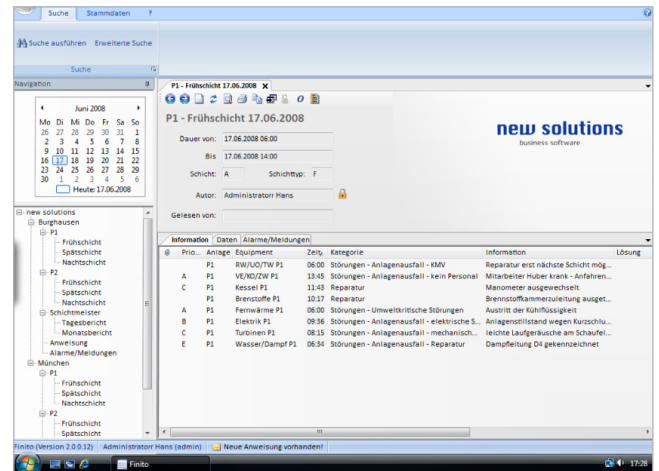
Suche Stammdaten ?

Suche ausführen Erweiterte Suche

Suche

Navigation

Juni 2008

| Mo | Di | Mi | Do | Fr | Sa | So |
|---|---|---|---|---|---|---|
| 26 | 27 | 28 | 29 | 30 | 31 | 1 |
| 2 | 3 | 4 | 5 | 6 | 7 | 8 |
| 9 | 10 | 11 | 12 | 13 | 14 | 15 |
| 16 | 17 | 18 | 19 | 20 | 21 | 22 |
| 23 | 24 | 25 | 26 | 27 | 28 | 29 |
| 30 | 1 | 2 | 3 | 4 | 5 | 6 |

Heute: 17.06.2008

new solutions
Burghausen
P1
Frühschicht
Spätschicht
Nachtschicht
P2
Frühschicht
Spätschicht
Nachtschicht
Schichtmeister
Tagesbericht
Monatsbericht
Anweisung
Alarme/Meldungen
München
P1
Frühschicht
Spätschicht
Nachtschicht
P2
Frühschicht
Spätschicht

P1 - Frühschicht 17.06.2008

P1 - Frühschicht 17.06.2008

new solutions
business software

Dauer von: 17.06.2008 06:00
Bis 17.06.2008 14:00
Schicht: A Schichttyp: F
Autor: Administratorr Hans
Gelesen von:

Information Daten Alarme/Meldungen

| Prio... | Anlage | Equipment | Zeit | Kategorie | Information | Lösung |
|---|---|---|---|---|---|---|
| | P1 | RW/UO/TW P1 | 06:00 | Störungen - Anlagenausfall - KMV | Reparatur erst nächste Schicht mög... | |
| A | P1 | VE/KO/ZW P1 | 13:45 | Störungen - Anlagenausfall - kein Personal | Mitarbeiter Huber krank - Anfahren... | |
| C | P1 | Kessel P1 | 11:43 | Reparatur | Manometer ausgewechselt | |
| | P1 | Brennstoffe P1 | 10:17 | Reparatur | Brennstoffkammerzuleitung ausget... | |
| A | P1 | Fernwärme P1 | 06:00 | Störungen - Umweltkritische Störungen | Austritt der Kühlflüssigkeit | |
| B | P1 | Elektrik P1 | 09:36 | Störungen - Anlagenausfall - elektrische S... | Anlagenstillstand wegen Kurzschlu... | |
| C | P1 | Turbinen P1 | 08:15 | Störungen - Anlagenausfall - mechanisch... | leichte Laufgeräusche am Schaufel... | |
| E | P1 | Wasser/Dampf P1 | 06:34 | Störungen - Anlagenausfall - Reparatur | Dampfleitung D4 gekennzeichnet | |

Finito (Version 2.0.0.12) Administratorr Hans (admin) Neue Anweisung vorhanden!

Finito 17:28